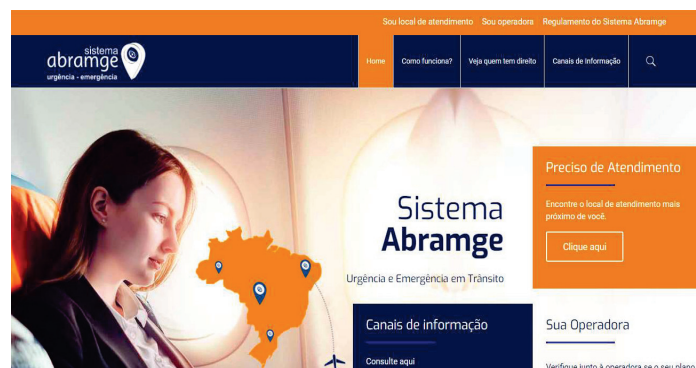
Sou local de atendimento Sou operadora Regulamento do Sistema Abramge

sistema abramge urgência - emergência

Home Como funciona? Veja quem tem direito Canais de Informação

Sistema Abramge

Urgência e Emergência em Trânsito

Preciso de Atendimento

Encontre o local de atendimento mais próximo de você.

Clique aqui

Canais de informação

Consulte aqui

Sua Operadora

Verifique junto à operadora se o seu plano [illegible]